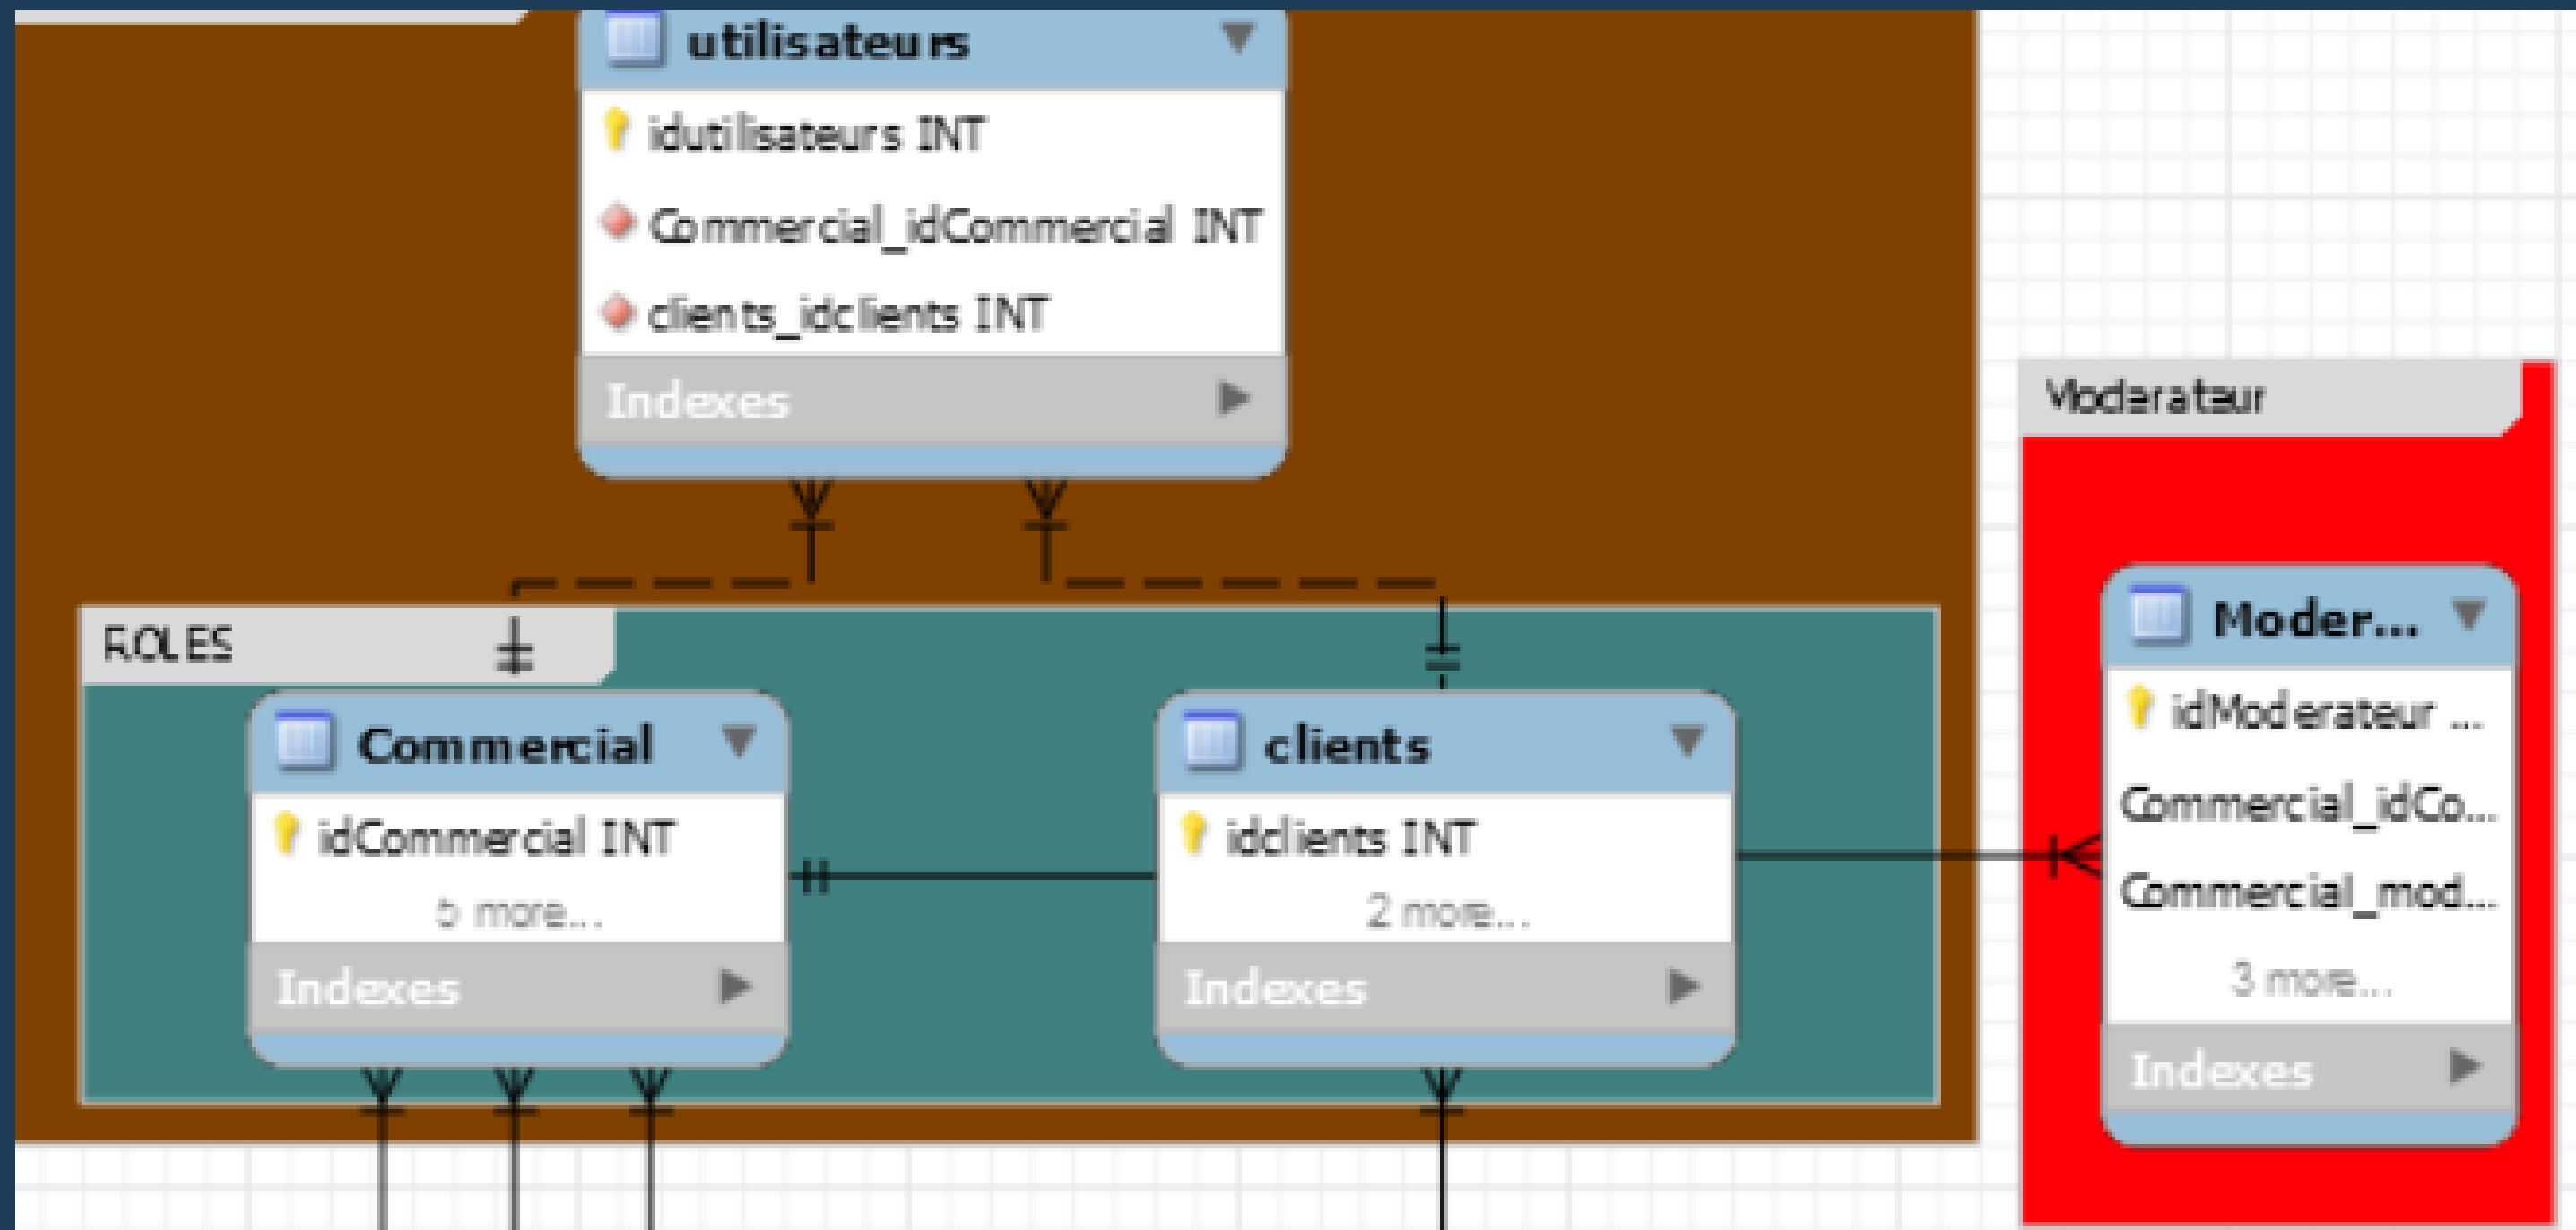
utilisateurs
idutilisateurs INT
Commercial_idCommercial INT
clients_idclients INT
Indexes

Moderateur

ROLES

Commercial
idCommercial INT
5 more...
Indexes

clients
idclients INT
2 more...
Indexes

Moder...
idModerateur ...
Commercial_idCo...
Commercial_mod...
3 more...
Indexes